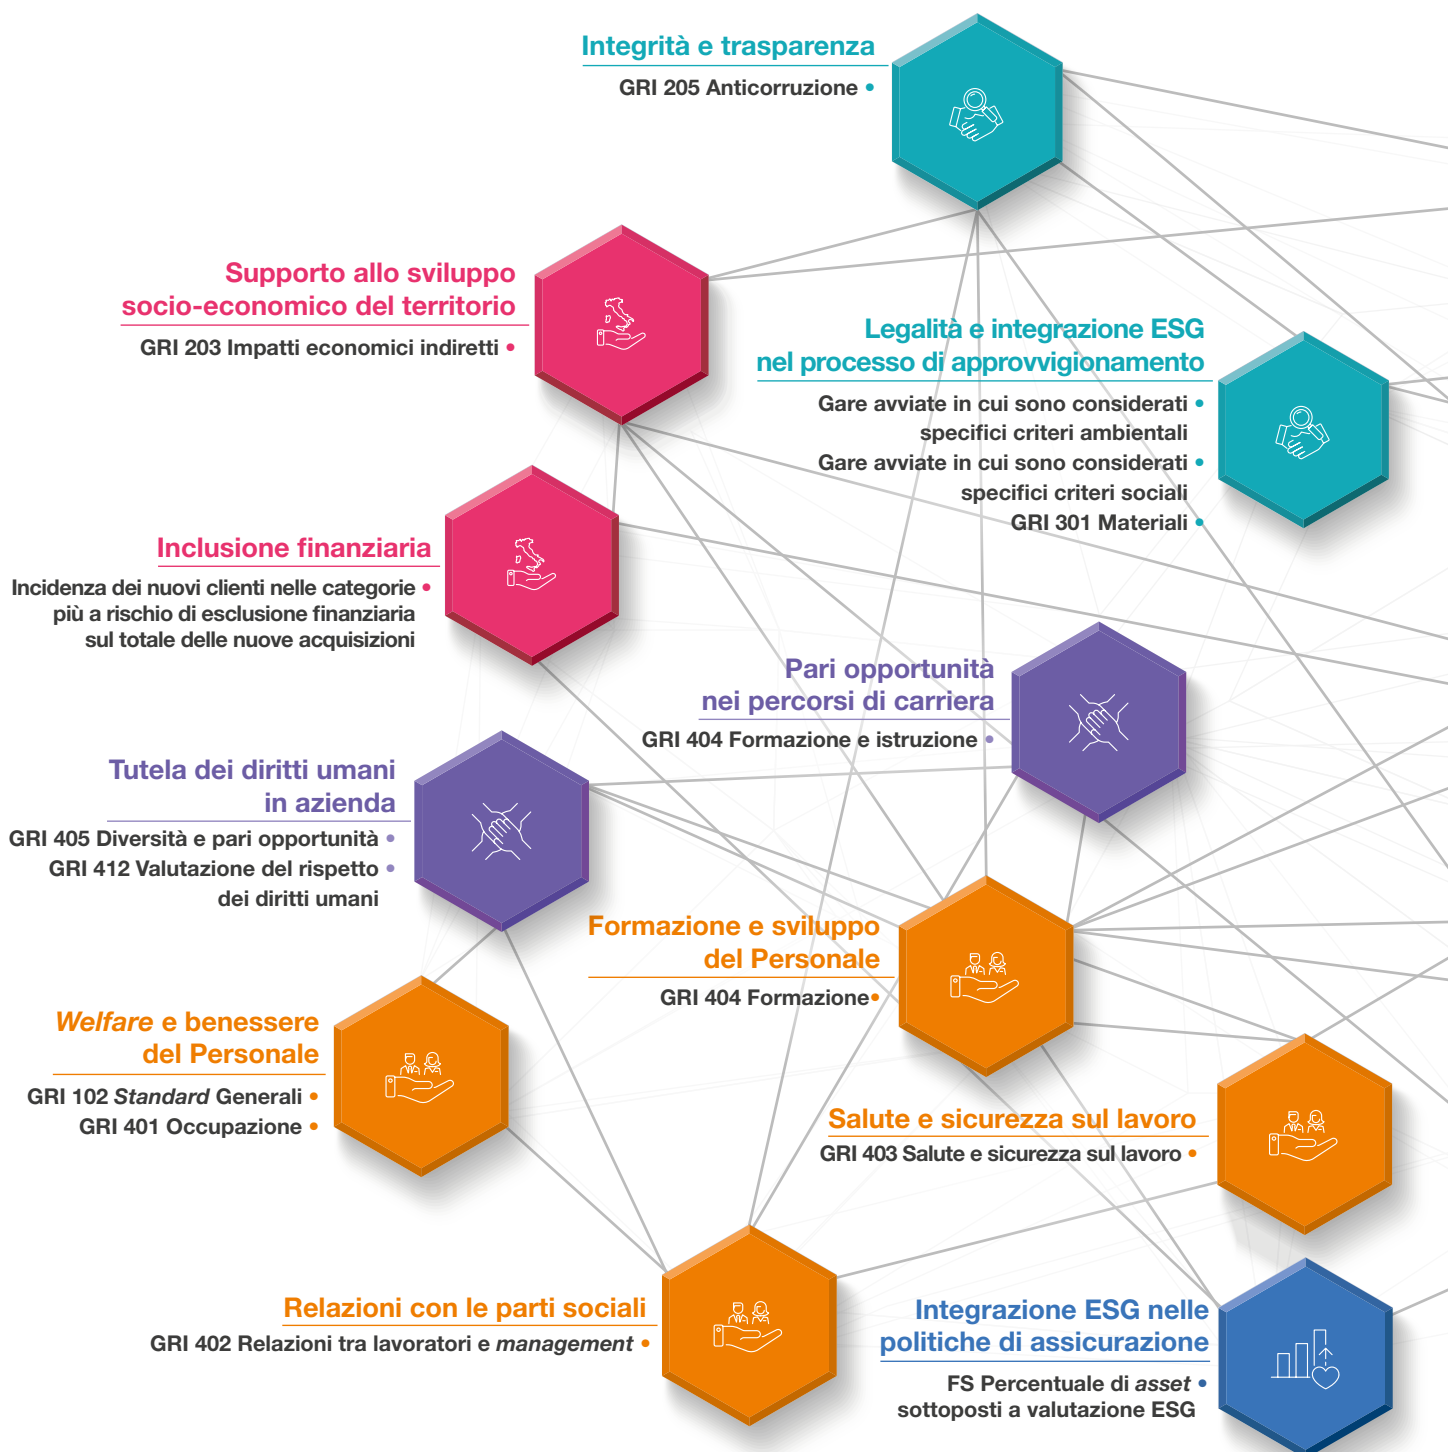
Integrità e trasparenza

GRI 205 Anticorruzione •

Supporto allo sviluppo socio-economico del territorio

GRI 203 Impatti economici indiretti •

Legalità e integrazione ESG nel processo di approvvigionamento

Gare avviate in cui sono considerati • specifici criteri ambientali

Gare avviate in cui sono considerati • specifici criteri sociali

GRI 301 Materiali •

Inclusione finanziaria

Incidenza dei nuovi clienti nelle categorie • più a rischio di esclusione finanziaria sul totale delle nuove acquisizioni

Pari opportunità nei percorsi di carriera

GRI 404 Formazione e istruzione •

Tutela dei diritti umani in azienda

GRI 405 Diversità e pari opportunità •

GRI 412 Valutazione del rispetto • dei diritti umani

Formazione e sviluppo del Personale

GRI 404 Formazione•

Welfare e benessere del Personale

GRI 102 Standard Generali •

GRI 401 Occupazione •

Salute e sicurezza sul lavoro

GRI 403 Salute e sicurezza sul lavoro •

Relazioni con le parti sociali

GRI 402 Relazioni tra lavoratori e management •

Integrazione ESG nelle politiche di assicurazione

FS Percentuale di asset • sottoposti a valutazione ESG